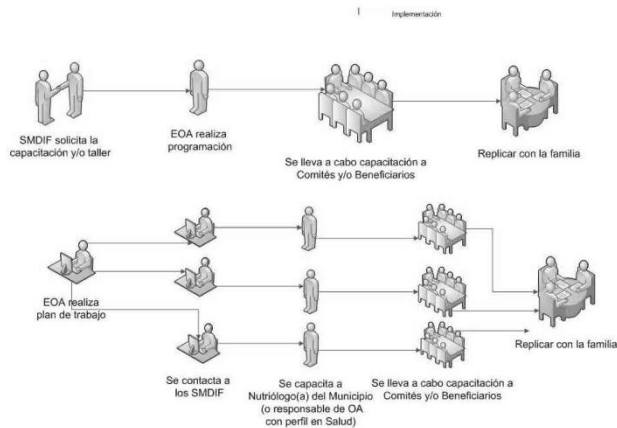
Implementación

SMDIF solicita la capacitación y/o taller

EOA realiza programación

Se lleva a cabo capacitación a Comités y/o Beneficiarios

Replicar con la familia

EOA realiza plan de trabajo

Se contacta a los SMDIF

Se capacita a Nutriólogo(a) del Municipio (o responsable de OA con perfil en Salud)

Se lleva a cabo capacitación a Comités y/o Beneficiarios

Replicar con la familia